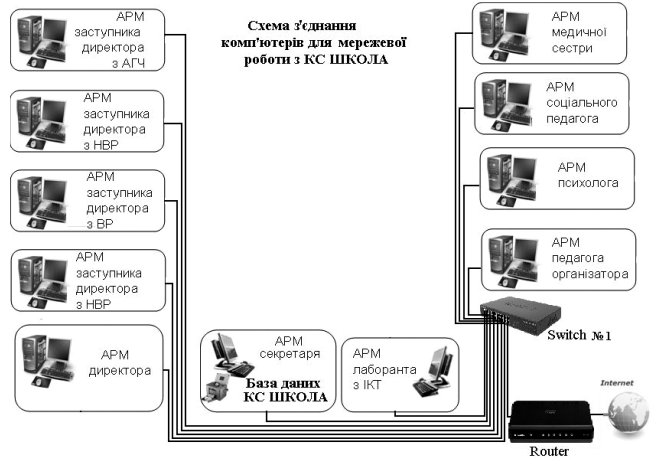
Схема з'єднання комп'ютерів для мережевої роботи з КС ШКОЛА

АРМ заступника директора з АГЧ

АРМ заступника директора з НВР

АРМ заступника директора з ВР

АРМ заступника директора з НВР

АРМ директора

АРМ секретаря

База даних КС ШКОЛА

АРМ лаборанта з ІКТ

АРМ медичної сестри

АРМ соціального педагога

АРМ психолога

АРМ педагога організатора

Switch №1

Internet

Router